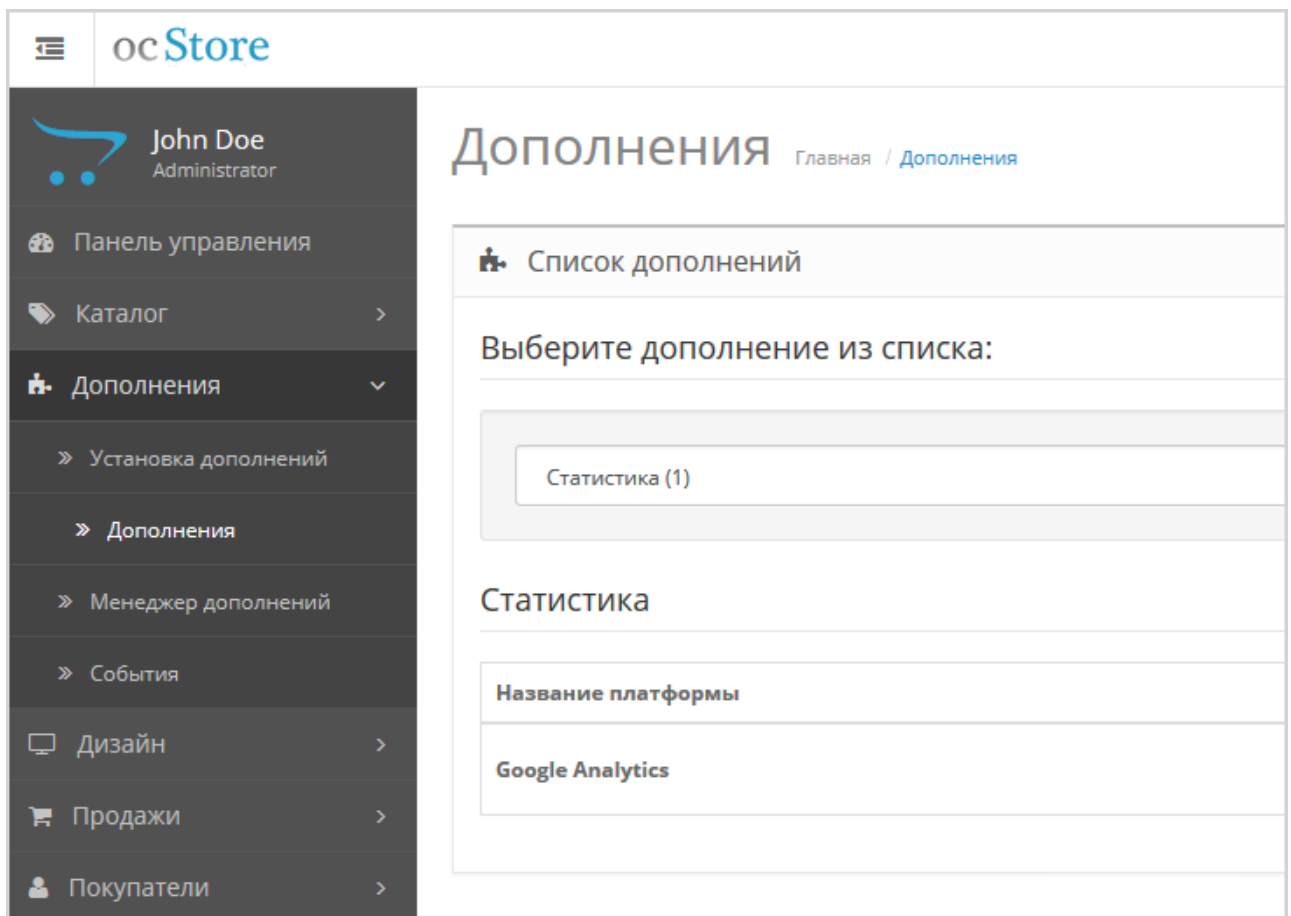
ocStore

John Doe
Administrator

Панель управления
Каталог
Дополнения
» Установка дополнений
» Дополнения
» Менеджер дополнений
» События
Дизайн
Продажи
Покупатели

Дополнения Главная / Дополнения

Список дополнений

Выберите дополнение из списка:

Статистика (1)

Статистика

| Название платформы |
|---|
| Google Analytics |